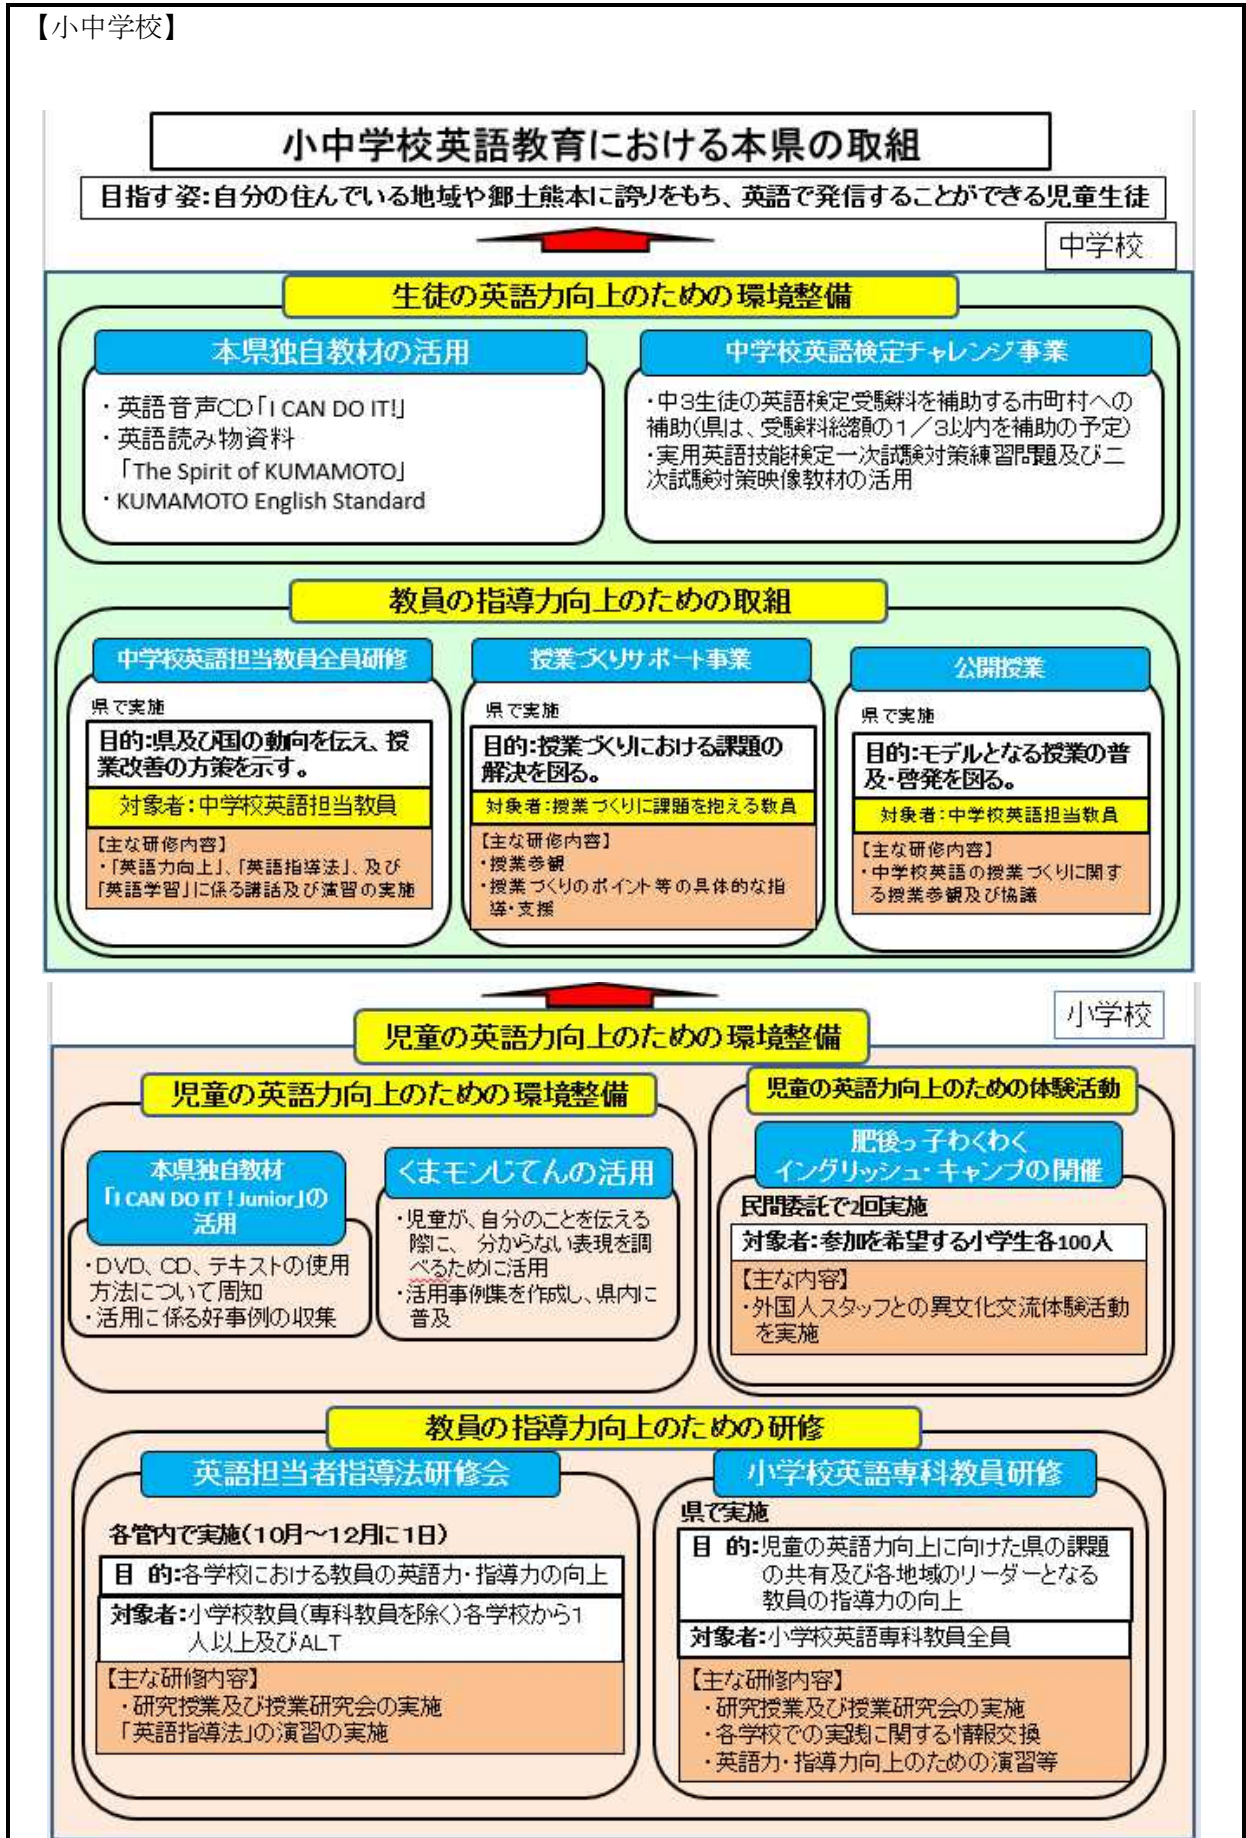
【小中学校】

小中学校英語教育における本県の取組

目指す姿：自分の住んでいる地域や郷土熊本に誇りをもち、英語で発信することができる児童生徒

中学校

生徒の英語力向上のための環境整備

本県独自教材の活用

・英語音声CD「I CAN DO IT!」
・英語読み物資料
「The Spirit of KUMAMOTO」
・KUMAMOTO English Standard

中学校英語検定チャレンジ事業

・中3生徒の英語検定受験料を補助する市町村への補助(県は、受験料総額の1／3以内を補助の予定)
・実用英語技能検定一次試験対策練習問題及び二次試験対策映像教材の活用

教員の指導力向上のための取組

中学校英語担当教員全員研修

県で実施

目的：県及び国の動向を伝え、授業改善の方策を示す。

対象者：中学校英語担当教員

【主な研修内容】
・「英語力向上」、「英語指導法」、及び「英語学習」に係る講話及び演習の実施

授業づくりサポート事業

県で実施

目的：授業づくりにおける課題の解決を図る。

対象者：授業づくりに課題を抱える教員

【主な研修内容】
・授業参観
・授業づくりのポイント等の具体的な指導・支援

公開授業

県で実施

目的：モデルとなる授業の普及・啓発を図る。

対象者：中学校英語担当教員

【主な研修内容】
・中学校英語の授業づくりに関する授業参観及び協議

小学校

児童の英語力向上のための環境整備

児童の英語力向上のための環境整備

本県独自教材「I CAN DO IT！Junior」の活用

・DVD、CD、テキストの使用方法について周知
・活用に係る好事例の収集

くまモンじてんの活用

・児童が、自分のことを伝える際に、分からない表現を調べるために活用
・活用事例集を作成し、県内に普及

児童の英語力向上のための体験活動

肥後っ子わくわくイングリッシュ・キャンプの開催

民間委託で2回実施

対象者：参加を希望する小学生各100人

【主な内容】
・外国人スタッフとの異文化交流体験活動を実施

教員の指導力向上のための研修

英語担当者指導法研修会

各管内で実施(10月～12月に1日)

目的：各学校における教員の英語力・指導力の向上

対象者：小学校教員(専科教員を除く)各学校から1人以上及びALT

【主な研修内容】
・研究授業及び授業研究会の実施
「英語指導法」の演習の実施

小学校英語専科教員研修

県で実施

目的：児童の英語力向上に向けた県の課題の共有及び各地域のリーダーとなる教員の指導力の向上

対象者：小学校英語専科教員全員

【主な研修内容】
・研究授業及び授業研究会の実施
・各学校での実践に関する情報交換
・英語力・指導力向上のための演習等